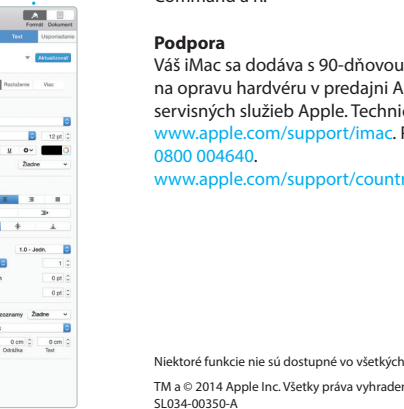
Formát Dokument
Text Usporiadanie
Aktualizovať
Rozloženie Viac
12 pt
U
Žiadne
1.0 - Jedn.
1
0 pt
0 pt
zoznamy Žiadne
0 cm 0 cm
Odrážka Text

Command a R.

Podpora
Váš iMac sa dodáva s 90-dňovou
na opravu hardvéru v predajni A
servisných služieb Apple. Technic
www.apple.com/support/imac. F
0800 004640.
www.apple.com/support/countr

Niektoré funkcie nie sú dostupné vo všetkých

TM a © 2014 Apple Inc. Všetky práva vyhraden
SL034-00350-A